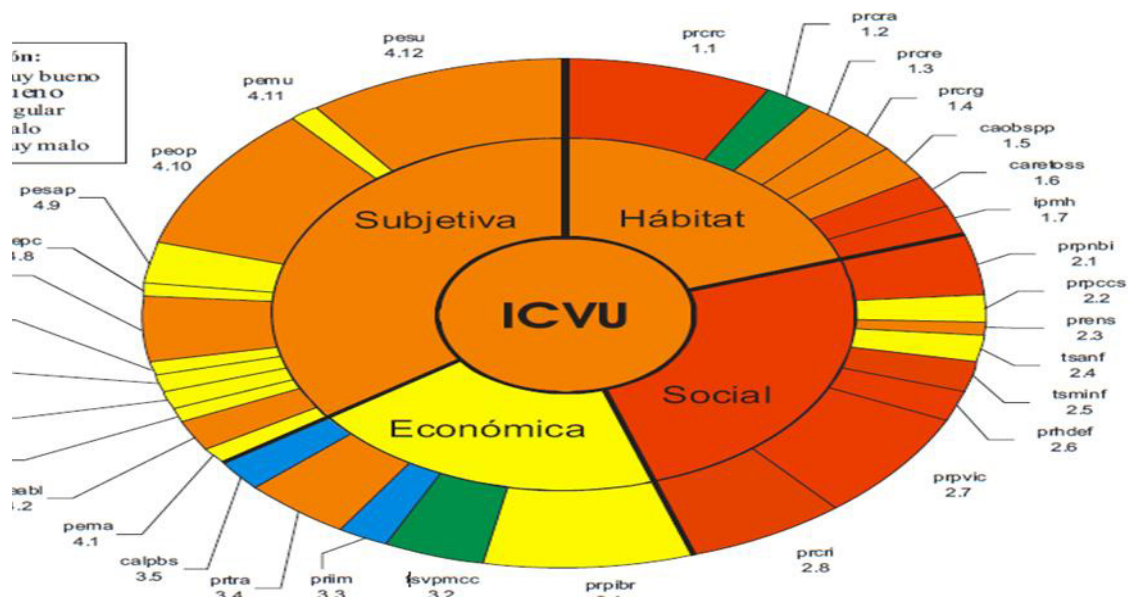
ón:
uy bueno
ueno
gular
alo
uy malo

pesu
4.12

pemu
4.11

peop
4.10

pesap
4.9

epc
4.8

eabl
.2

pema
4.1

calpbs
3.5

prtra
3.4

prlim
3.3

tsvpmcc
3.2

prpibr
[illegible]

prcrc
1.1

prcra
1.2

prcre
1.3

prcrg
1.4

caobspp
1.5

caretoss
1.6

ipmh
1.7

prpnbi
2.1

prpccs
2.2

prens
2.3

tsanf
2.4

tsminf
2.5

prhdef
2.6

prpvic
2.7

prcri
2.8

Subjetiva

Hábitat

ICVU

Social

Económica